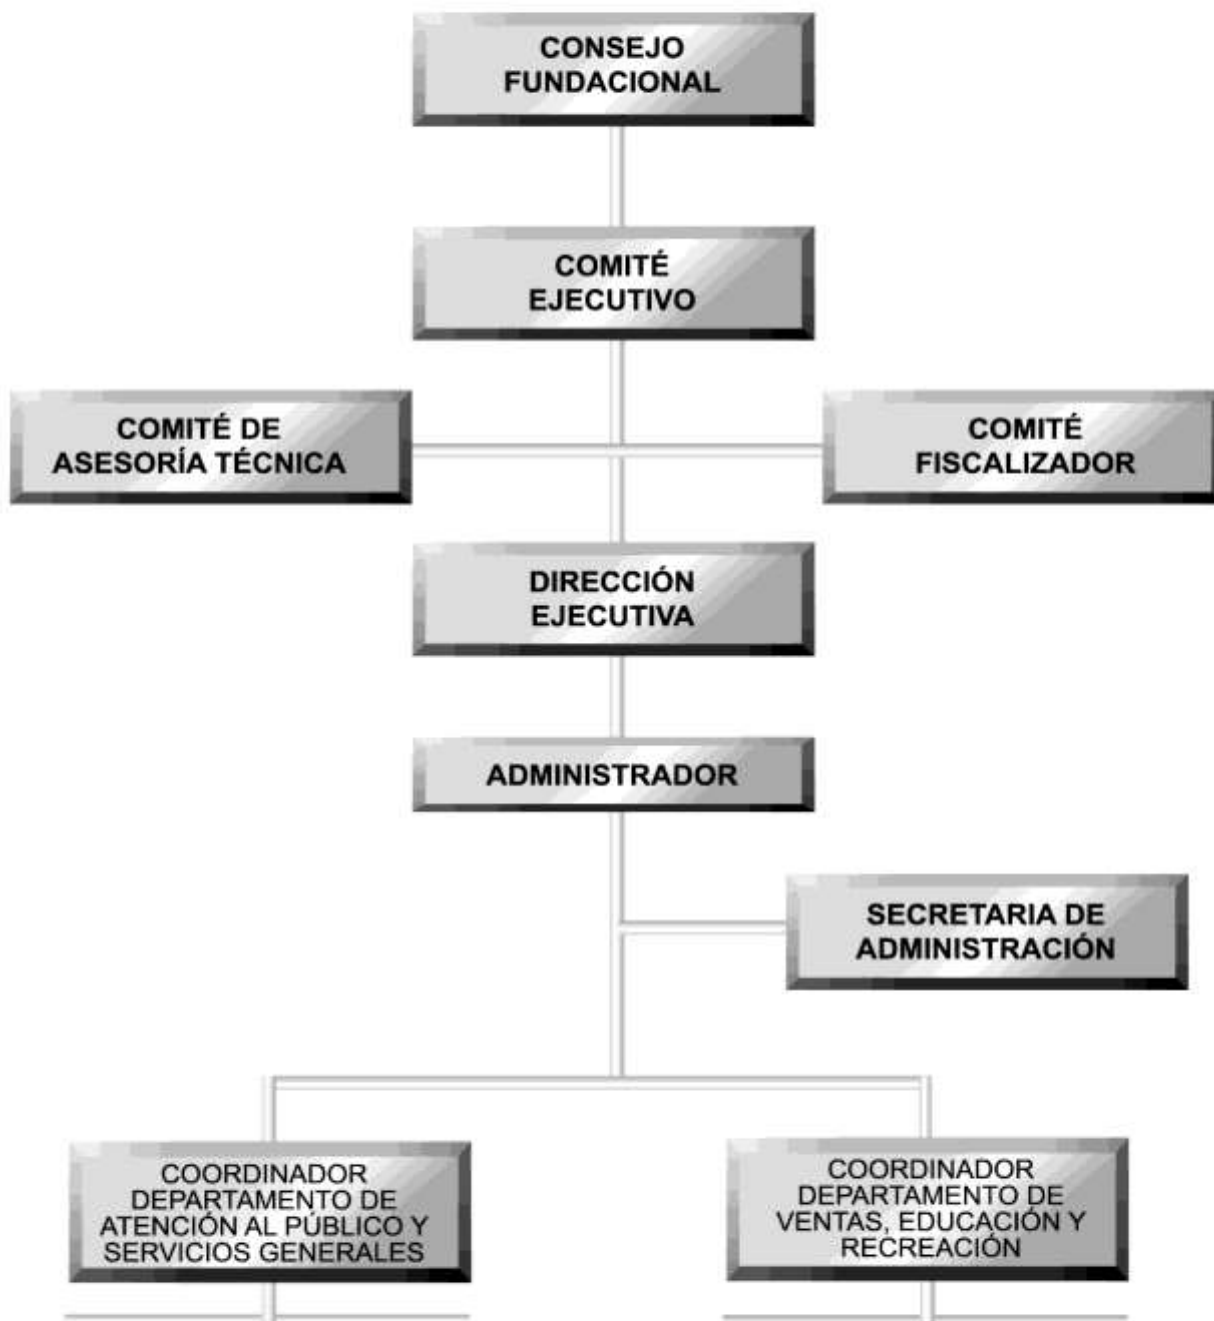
CONSEJO FUNDACIONAL

COMITÉ EJECUTIVO

COMITÉ DE ASESORÍA TÉCNICA

COMITÉ FISCALIZADOR

DIRECCIÓN EJECUTIVA

ADMINISTRADOR

SECRETARIA DE ADMINISTRACIÓN

COORDINADOR DEPARTAMENTO DE ATENCIÓN AL PÚBLICO Y SERVICIOS GENERALES

COORDINADOR DEPARTAMENTO DE VENTAS, EDUCACIÓN Y RECREACIÓN